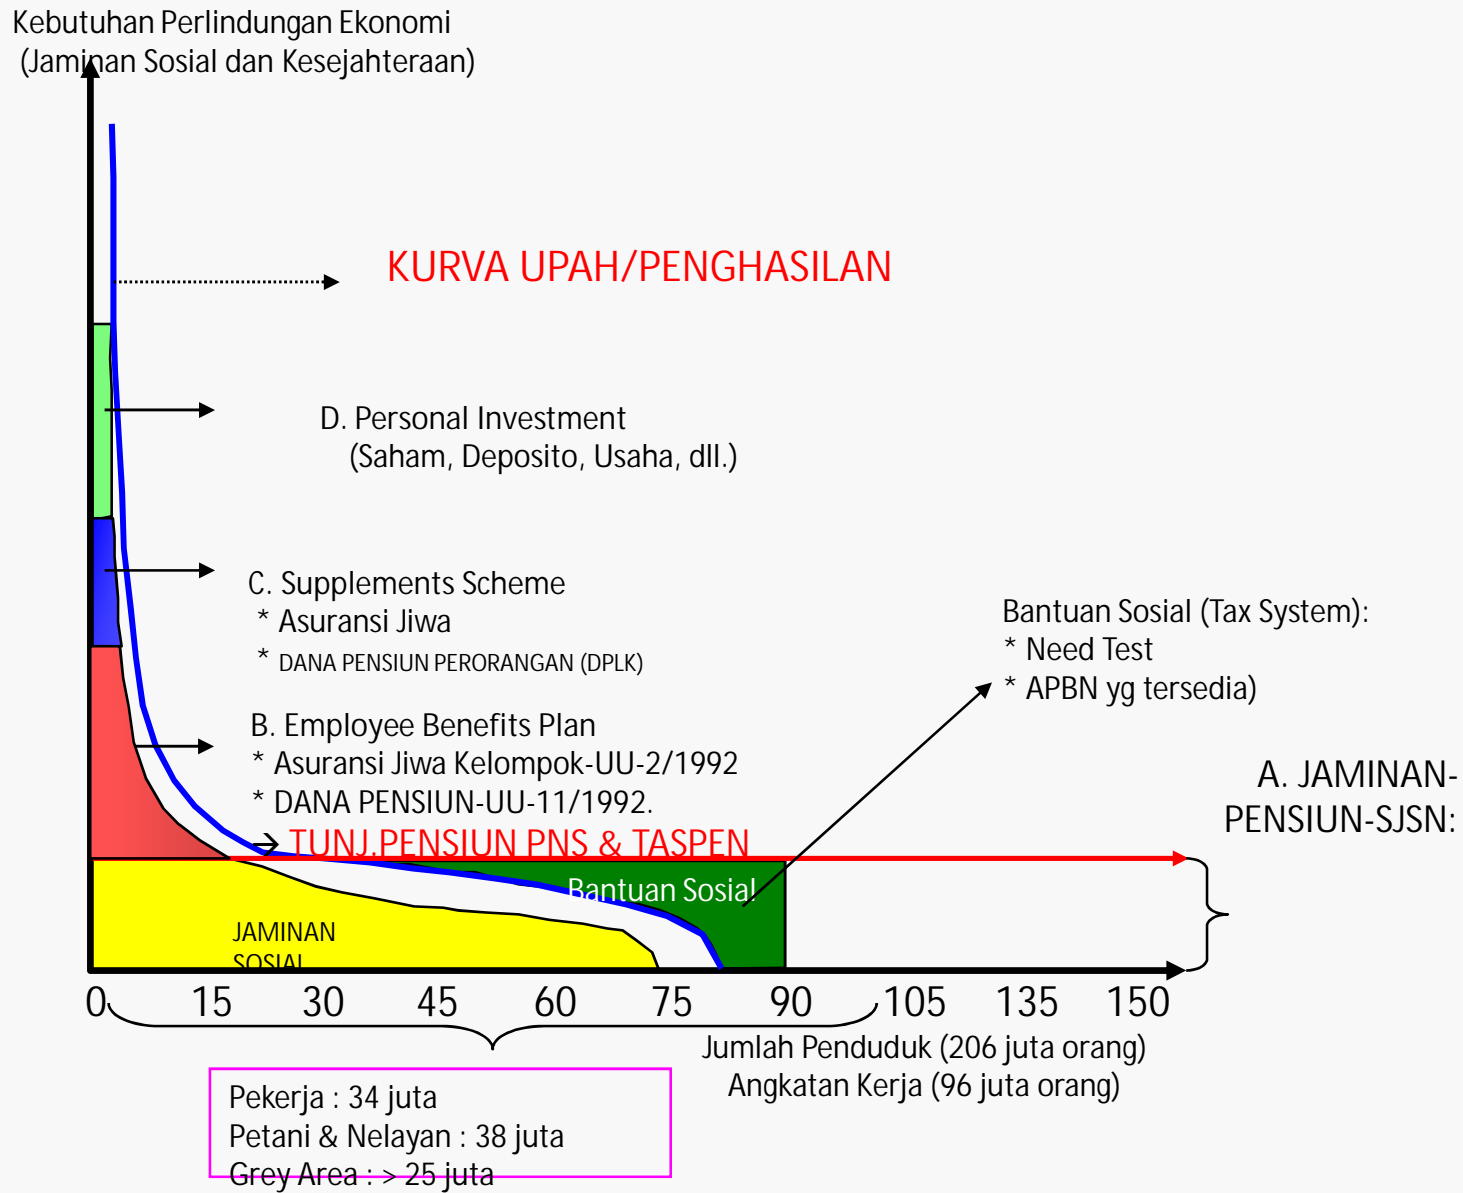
Kebutuhan Perlindungan Ekonomi
(Jaminan Sosial dan Kesejahteraan)

KURVA UPAH/PENGHASILAN

D. Personal Investment
(Saham, Deposito, Usaha, dll.)

C. Supplements Scheme
* Asuransi Jiwa
* DANA PENSIUN PERORANGAN (DPLK)

Bantuan Sosial (Tax System):
* Need Test
* APBN yg tersedia)

B. Employee Benefits Plan
* Asuransi Jiwa Kelompok-UU-2/1992
* DANA PENSIUN-UU-11/1992.

A. JAMINAN-PENSIUN-SJSN:

TUNJ.PENSIUN PNS & TASPEN

Bantuan Sosial

JAMINAN SOSIAL

0 15 30 45 60 75 90 105 135 150

Jumlah Penduduk (206 juta orang)
Angkatan Kerja (96 juta orang)

Pekerja : 34 juta
Petani & Nelayan : 38 juta
Grey Area : > 25 juta